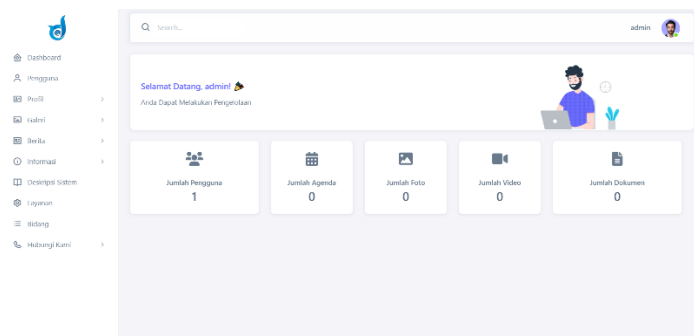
Dashboard
Pengguna
Profil
Galeri
Berita
Informasi
Deskripsi Sistem
Layanan
Bidang
Hubungi Kami

Search...

admin

Selamat Datang, admin!
Anda Dapat Melakukan Pengelolaan

Jumlah Pengguna
1

Jumlah Agenda
0

Jumlah Foto
0

Jumlah Video
0

Jumlah Dokumen
0